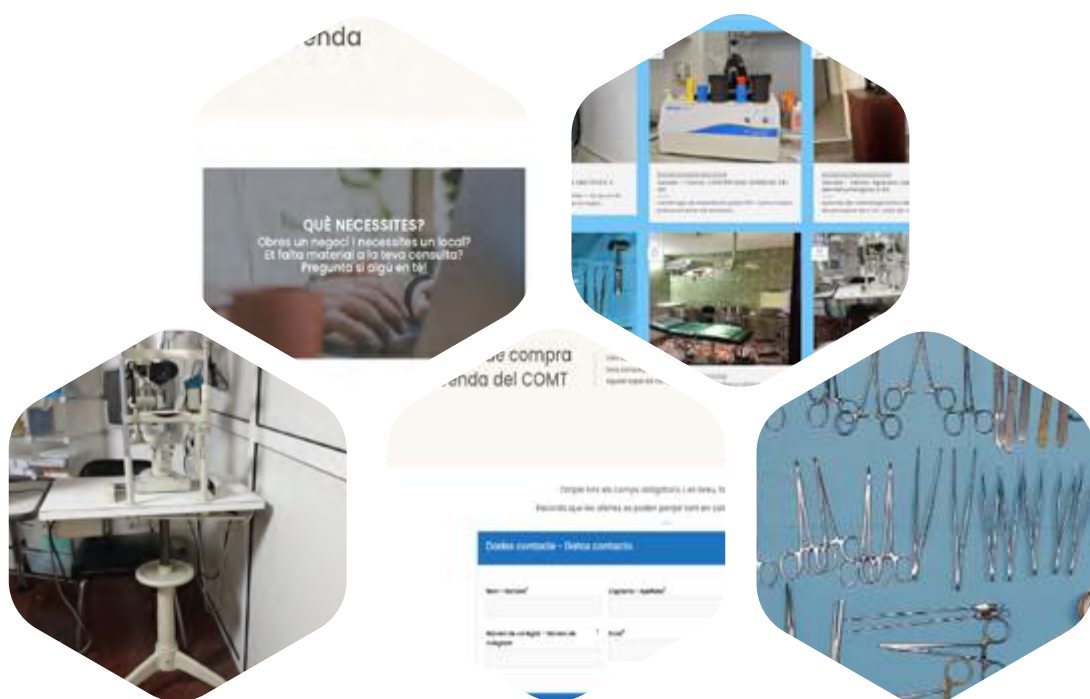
enda

QUÈ NECESSITES?
Obres un negoci i necessites un local?
Et falta material a la teva consulta?
Pregunta si algú en té!

de compra
enda del COMT

Dades contacte - Datos contacto

Nom - Nombre

Cognoms - Apellidos

Número de col·legiat - Número de colegiado

Email